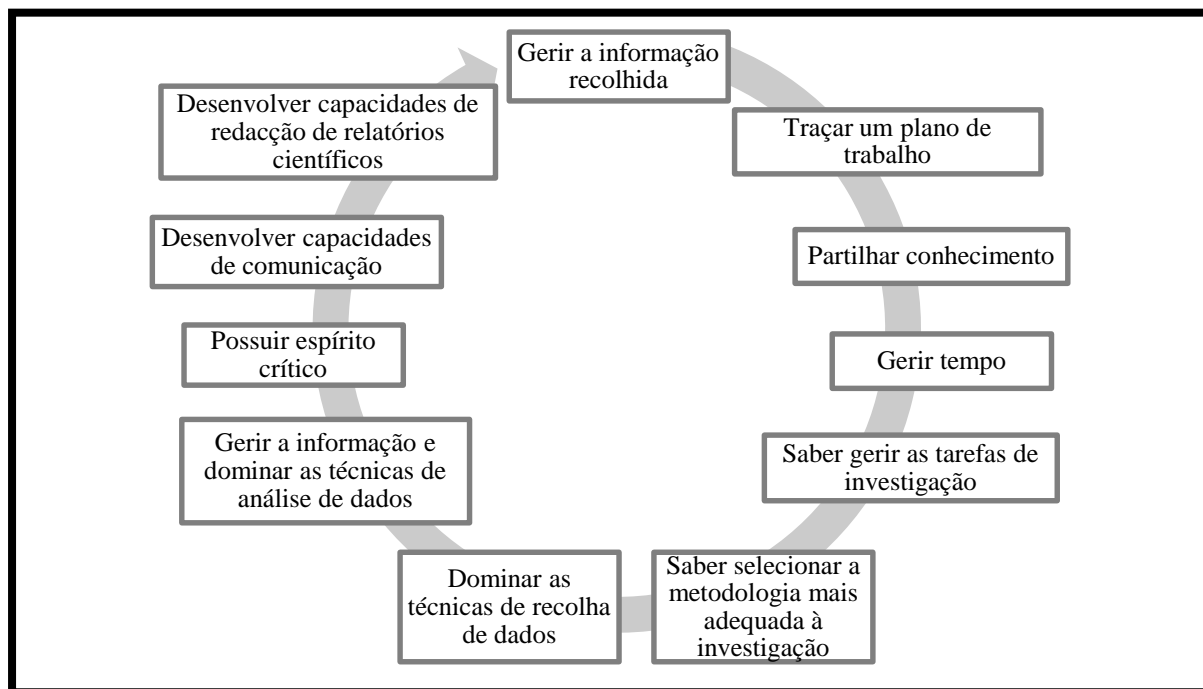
Gerir a informação recolhida

Traçar um plano de trabalho

Partilhar conhecimento

Gerir tempo

Saber gerir as tarefas de investigação

Saber selecionar a metodologia mais adequada à investigação

Dominar as técnicas de recolha de dados

Gerir a informação e dominar as técnicas de análise de dados

Possuir espírito crítico

Desenvolver capacidades de comunicação

Desenvolver capacidades de redacção de relatórios científicos